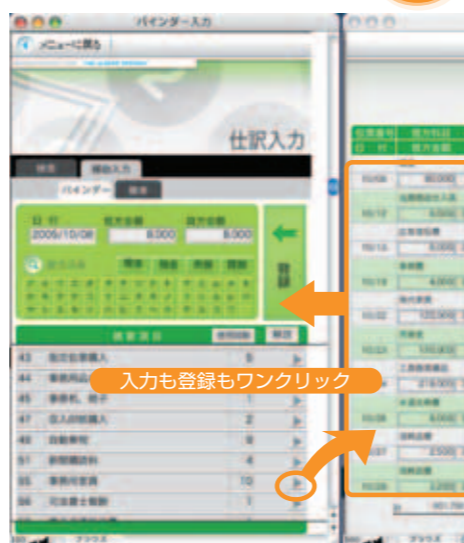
バインダー入力

メニューに戻る

仕訳入力

検索　摘要入力

バインダー　検索

日付　借方金額　貸方金額

2009/10/08　8,000　8,000

登録

摘要項目

43　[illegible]
44　事務用品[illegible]
45　事務机、椅子
47　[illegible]
49　自動車税
51　新聞購読料
55　事務所家賃
56　司法書士報酬

入力も登録もワンクリック

10/08　80,000
10/12
10/15
10/18
10/22　120,000
10/23　100,000
10/28
10/30
10/31